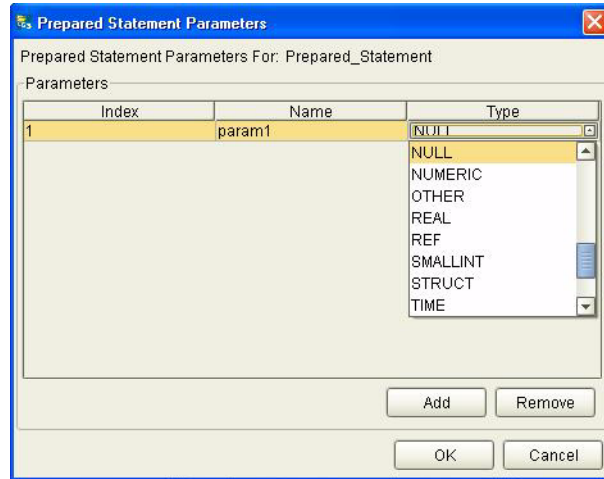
Prepared Statement Parameters

Prepared Statement Parameters For: Prepared_Statement

Parameters

| Index | Name | Type |
|---|---|---|
| 1 | param1 | NULL |

NULL
NUMERIC
OTHER
REAL
REF
SMALLINT
STRUCT
TIME

Add
Remove

OK
Cancel